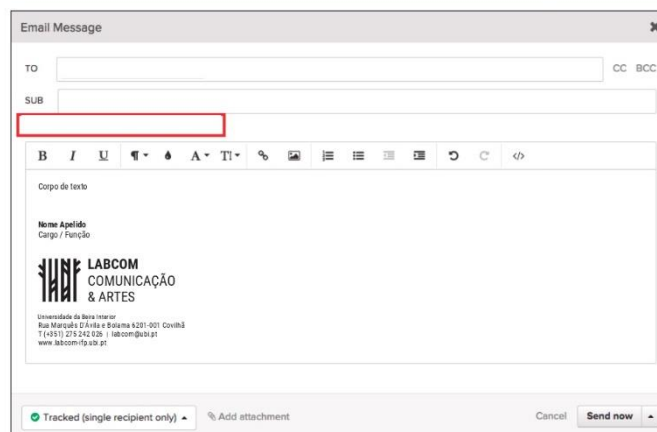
Email Message

TO

CC BCC

SUB

B I U ¶ A TI

Corpo de texto

Nome Apelido
Cargo / Função

LABCOM
COMUNICAÇÃO
& ARTES

Universidade da Beira Interior
Rua Marquês D'Ávila e Bolama 6201-001 Covilhã
T (+351) 275 242 026 | labcom@ubi.pt
www.labcom-ifp.ubi.pt

Tracked (single recipient only)

Add attachment

Cancel

Send now